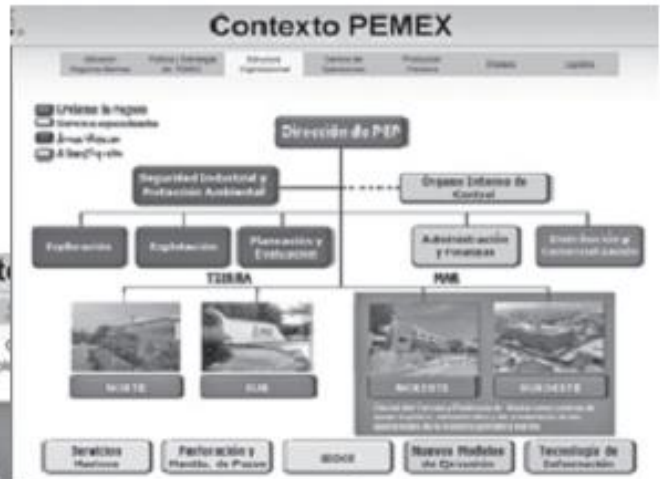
Contexto PEMEX

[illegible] | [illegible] | Estructura Organizacional | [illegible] | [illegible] | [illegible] | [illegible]

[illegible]
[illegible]
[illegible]
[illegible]

Dirección de PEP

Seguridad Industrial y Protección Ambiental

Órgano Interno de Control

Exploración

Explotación

Planeación y Evaluación

Administración y Finanzas

Distribución y Comercialización

TIERRA

MAR

NORTE

SUR

NORESTE

SUROESTE

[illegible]

Servicios Marinos

Perforación y Mantto. de Pozos

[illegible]

Nuevos Modelos de Ejecución

Tecnología de Información